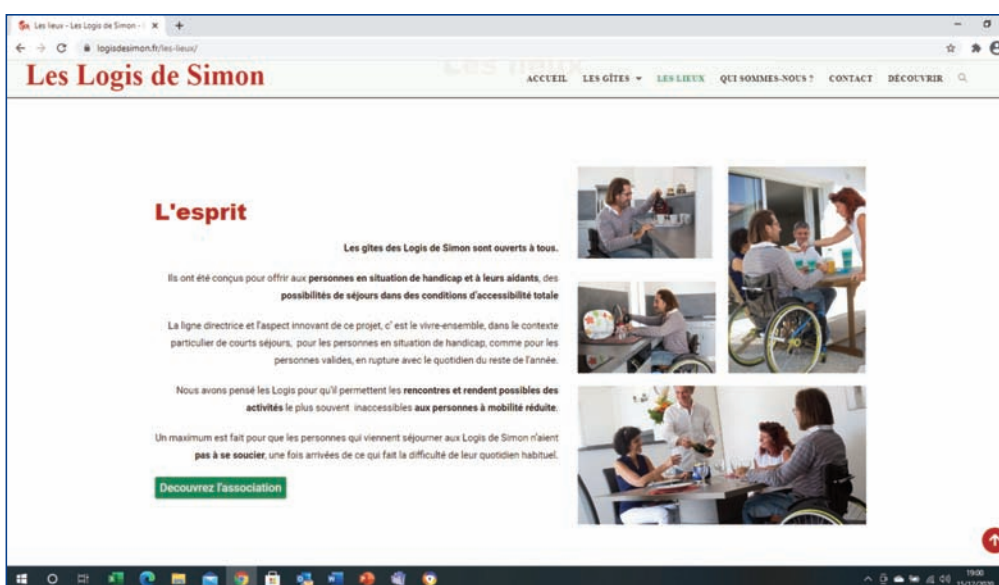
Les lieux - Les Logis de Simon - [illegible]

logisdesimon.fr/les-lieux/

Les Logis de Simon

ACCUEIL LES GÎTES LES LIEUX QUI SOMMES-NOUS ? CONTACT DÉCOUVRIR

L'esprit

Les gîtes des Logis de Simon sont ouverts à tous.

Ils ont été conçus pour offrir aux personnes en situation de handicap et à leurs aidants, des possibilités de séjours dans des conditions d'accessibilité totale

La ligne directrice et l'aspect innovant de ce projet, c' est le vivre-ensemble, dans le contexte particulier de courts séjours, pour les personnes en situation de handicap, comme pour les personnes valides, en rupture avec le quotidien du reste de l'année.

Nous avons pensé les Logis pour qu'il permettent les rencontres et rendent possibles des activités le plus souvent inaccessibles aux personnes à mobilité réduite.

Un maximum est fait pour que les personnes qui viennent séjourner aux Logis de Simon n'aient pas à se soucier, une fois arrivées de ce qui fait la difficulté de leur quotidien habituel.

Decouvrez l'association

19:00
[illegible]